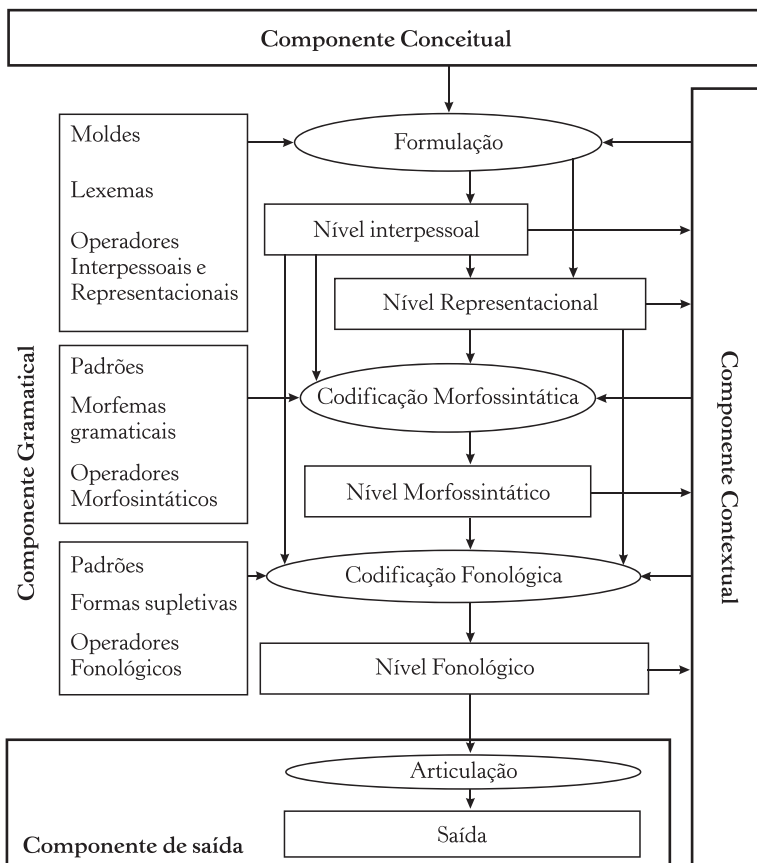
Componente Conceitual

Moldes

Lexemas

Operadores Interpessoais e Representacionais

Formulação

Nível interpessoal

Nível Representacional

Componente Gramatical

Padrões

Morfemas gramaticais

Operadores Morfosintáticos

Codificação Morfossintática

Nível Morfossintático

Padrões

Formas supletivas

Operadores Fonológicos

Codificação Fonológica

Nível Fonológico

Componente Contextual

Articulação

Saída

Componente de saída